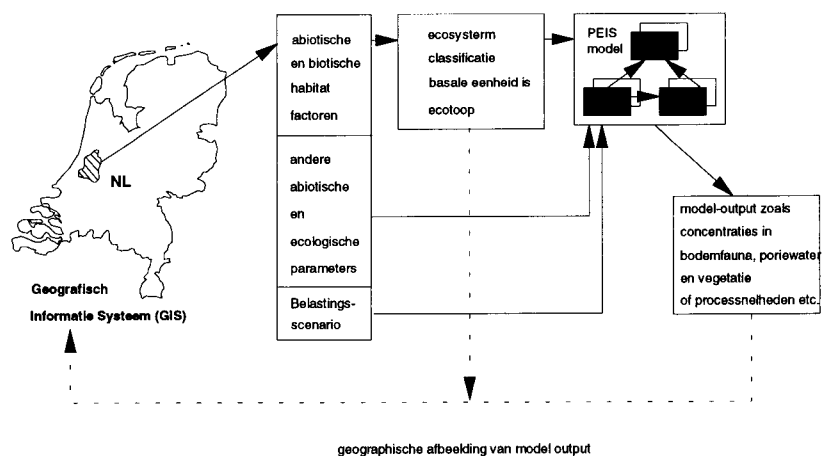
NL

Geografisch Informatie Systeem (GIS)

abiotische en biotische habitat factoren

andere abiotische en ecologische parameters

Belastings-scenario

ecosysterm classificatie basale eenheid is ecotoop

PEIS model

model-output zoals concentraties in bodemfauna, poriewater en vegetatie of processnelheden etc.

geographische afbeelding van model output